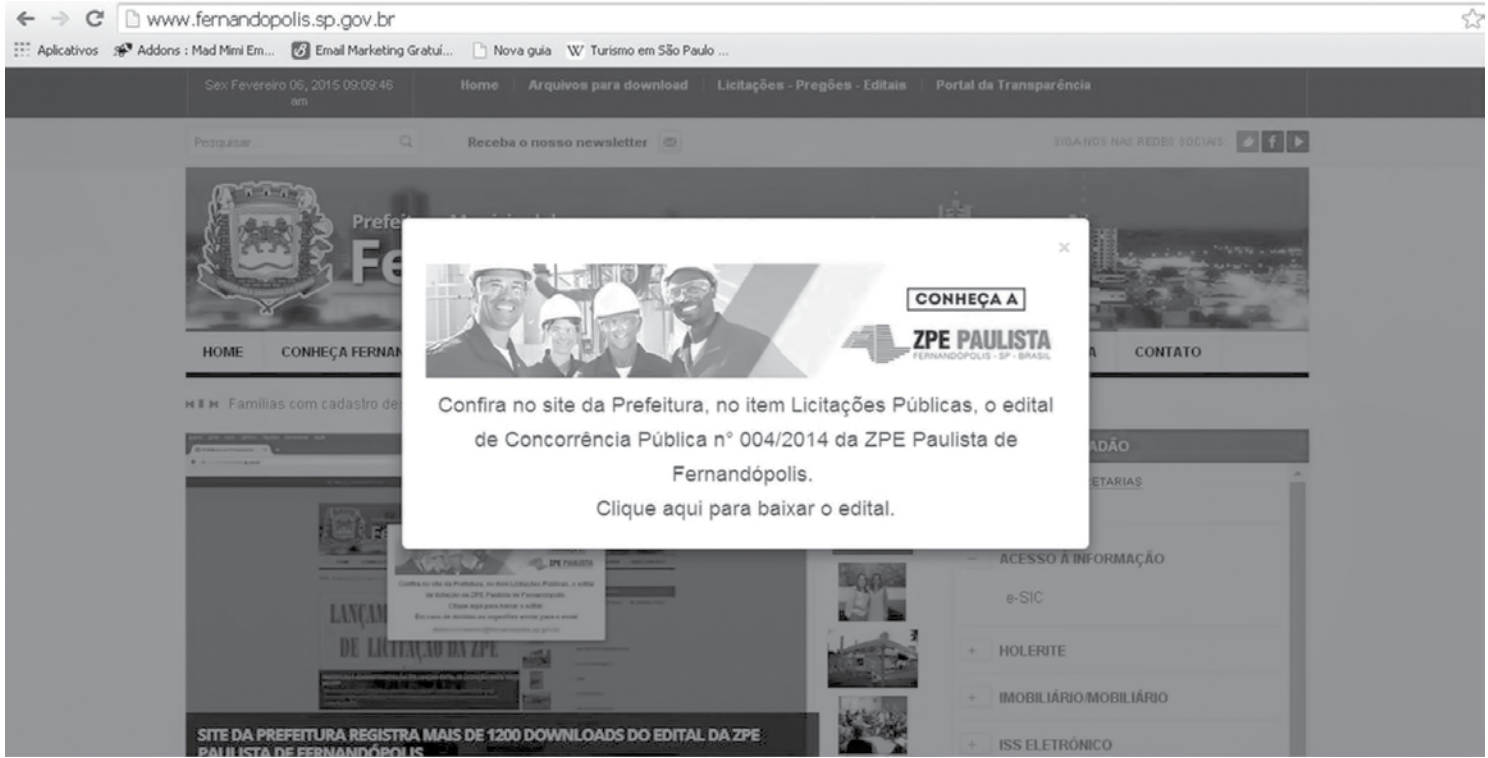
www.fernandopolis.sp.gov.br

Aplicativos Addons : Mad Mimi Em... Email Marketing Gratuí... Nova guia Turismo em São Paulo ...

Sex Fevereiro 06, 2015 09:09:46 am | Home | Arquivos para download | Licitações - Pregões - Editais | Portal da Transparência

Pesquisar... Receba o nosso newsletter SIGA-NOS NAS REDES SOCIAIS

Prefe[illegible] Fe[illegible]

HOME CONHEÇA FERNAN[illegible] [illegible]A CONTATO

Famílias com cadastro de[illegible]

×

CONHEÇA A

ZPE PAULISTA

FERNANDÓPOLIS - SP - BRASIL

Confira no site da Prefeitura, no item Licitações Públicas, o edital de Concorrência Pública n° 004/2014 da ZPE Paulista de Fernandópolis.

Clique aqui para baixar o edital.

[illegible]ADÃO

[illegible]ETARIAS

ACESSO À INFORMAÇÃO

e-SIC

HOLERITE

IMOBILIÁRIO/MOBILIÁRIO

ISS ELETRÔNICO

LANÇAM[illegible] DE LICITAÇÃO DA ZPE

SITE DA PREFEITURA REGISTRA MAIS DE 1200 DOWNLOADS DO EDITAL DA ZPE PAULISTA DE FERNANDÓPOLIS